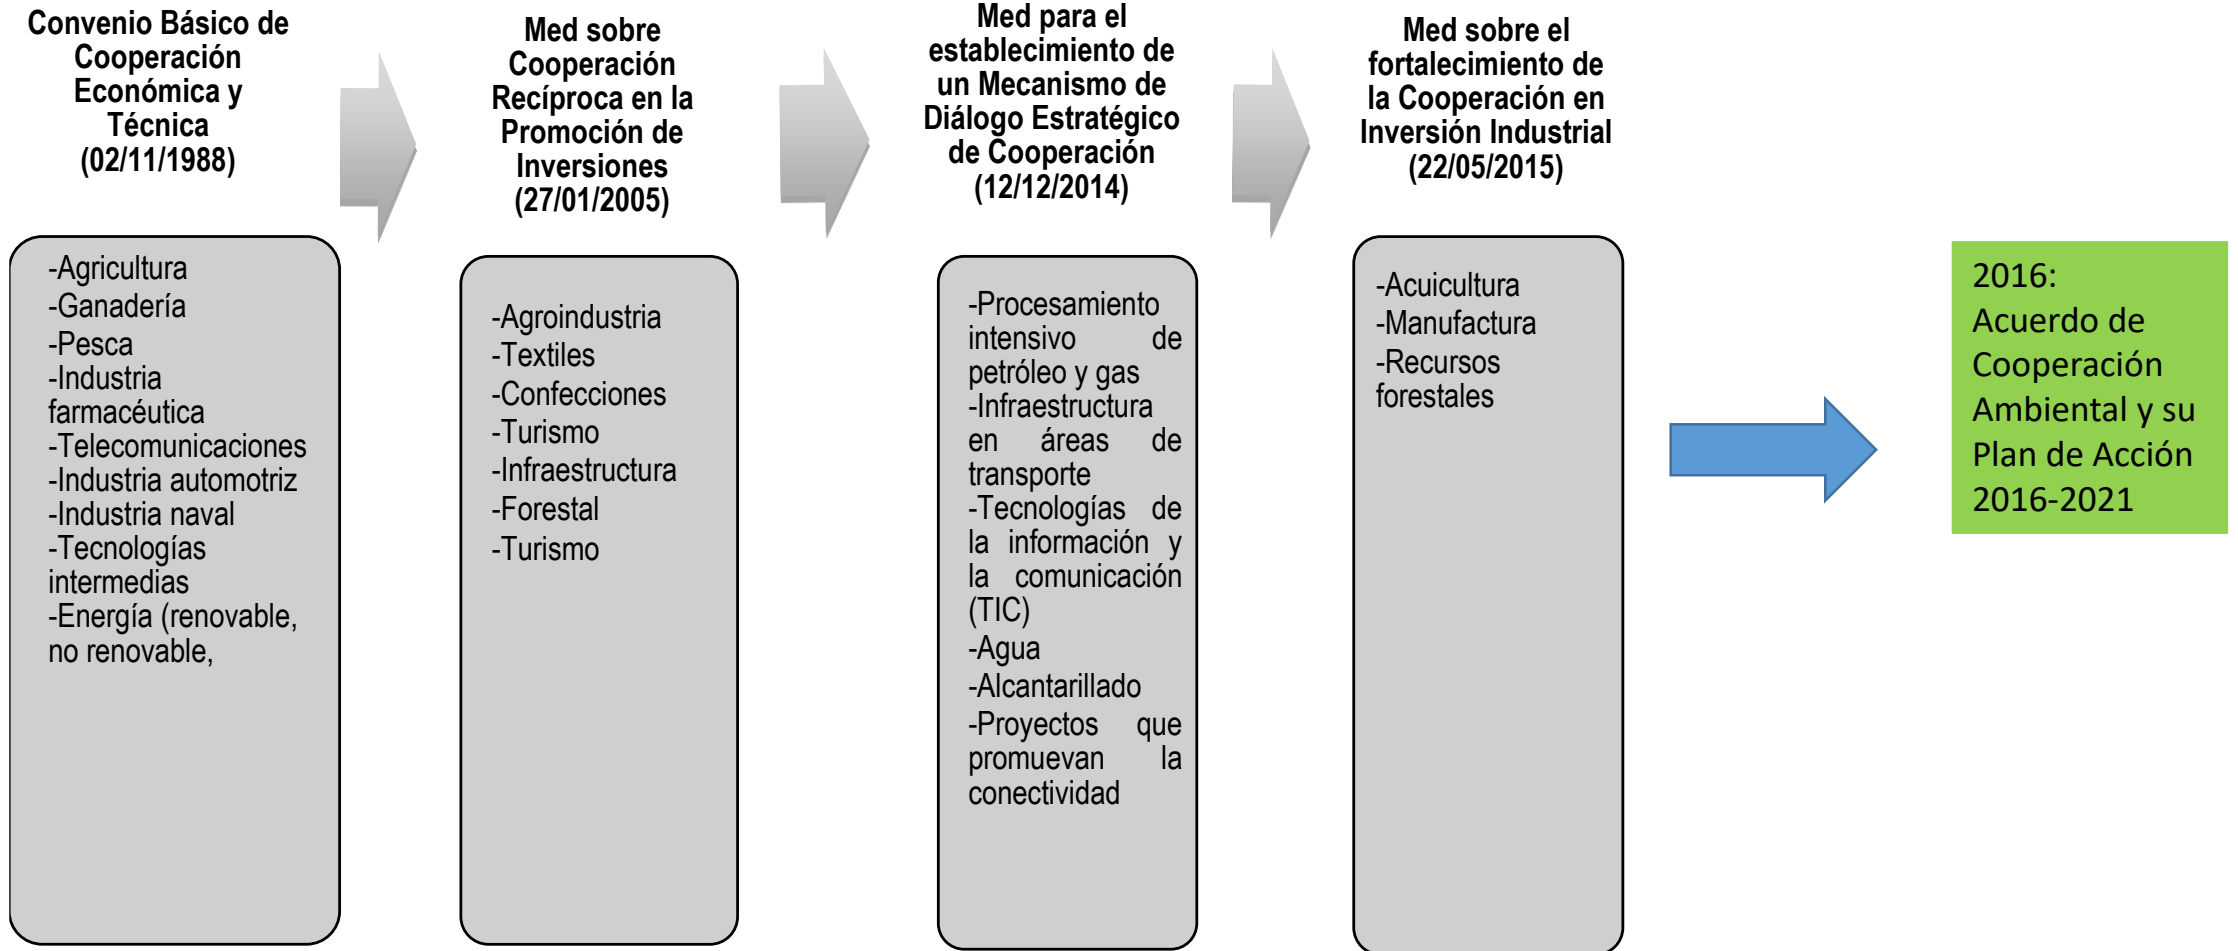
Convenio Básico de Cooperación Económica y Técnica (02/11/1988)

-Agricultura
-Ganadería
-Pesca
-Industria farmacéutica
-Telecomunicaciones
-Industria automotriz
-Industria naval
-Tecnologías intermedias
-Energía (renovable, no renovable,

Med sobre Cooperación Recíproca en la Promoción de Inversiones (27/01/2005)

-Agroindustria
-Textiles
-Confecciones
-Turismo
-Infraestructura
-Forestal
-Turismo

Med para el establecimiento de un Mecanismo de Diálogo Estratégico de Cooperación (12/12/2014)

-Procesamiento intensivo de petróleo y gas
-Infraestructura en áreas de transporte
-Tecnologías de la información y la comunicación (TIC)
-Agua
-Alcantarillado
-Proyectos que promuevan la conectividad

Med sobre el fortalecimiento de la Cooperación en Inversión Industrial (22/05/2015)

-Acuicultura
-Manufactura
-Recursos forestales

2016:
Acuerdo de Cooperación Ambiental y su Plan de Acción 2016-2021